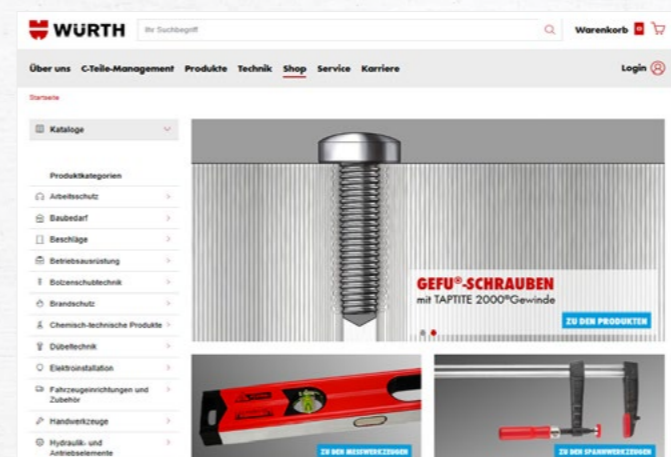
WÜRTH

Ihr Suchbegriff

Warenkorb 0

Über uns C-Teile-Management Produkte Technik Shop Service Karriere

Login

Startseite

Kataloge

Produktkategorien

Arbeitsschutz

Baubedarf

Beschläge

Betriebsausrüstung

Bolzenschubtechnik

Brandschutz

Chemisch-technische Produkte

Dübeltechnik

Elektroinstallation

Fahrzeugeinrichtungen und Zubehör

Handwerkzeuge

Hydraulik- und Antriebselemente

GEFU®-SCHRAUBEN

mit TAPTITE 2000®Gewinde

ZU DEN PRODUKTEN

ZU DEN MESSWERKZEUGEN

ZU DEN SPANNWERKZEUGEN